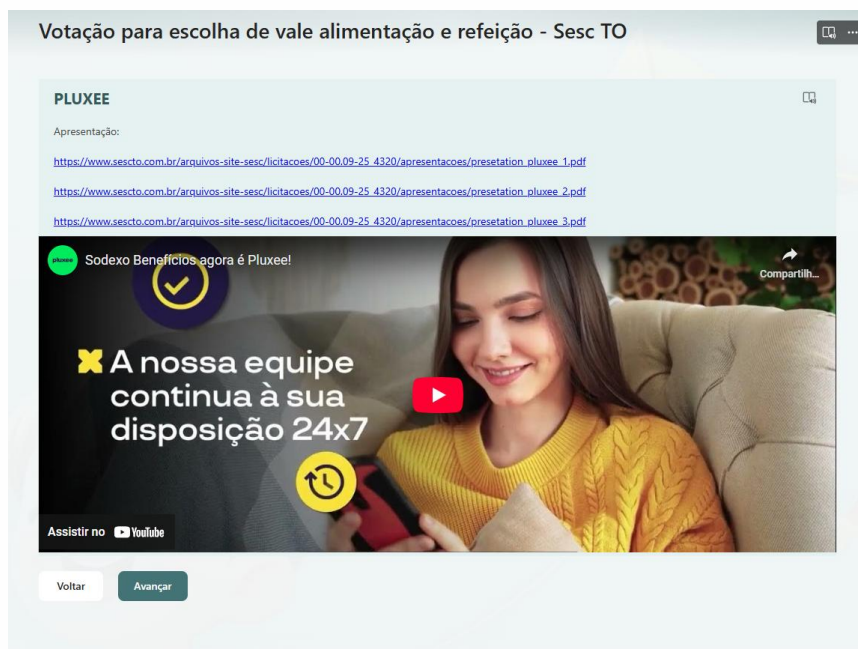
Votação para escolha de vale alimentação e refeição - Sesc TO

PLUXEE

Apresentação:

https://www.sescto.com.br/arquivos-site-sesc/licitacoes/00-00.09-25 4320/apresentacoes/presetation pluxee 1.pdf

https://www.sescto.com.br/arquivos-site-sesc/licitacoes/00-00.09-25 4320/apresentacoes/presetation pluxee 2.pdf

https://www.sescto.com.br/arquivos-site-sesc/licitacoes/00-00.09-25 4320/apresentacoes/presetation pluxee 3.pdf

pluxee

Sodexo Benefícios agora é Pluxee!

Compartilh...

A nossa equipe continua à sua disposição 24x7

Assistir no YouTube

Voltar

Avançar